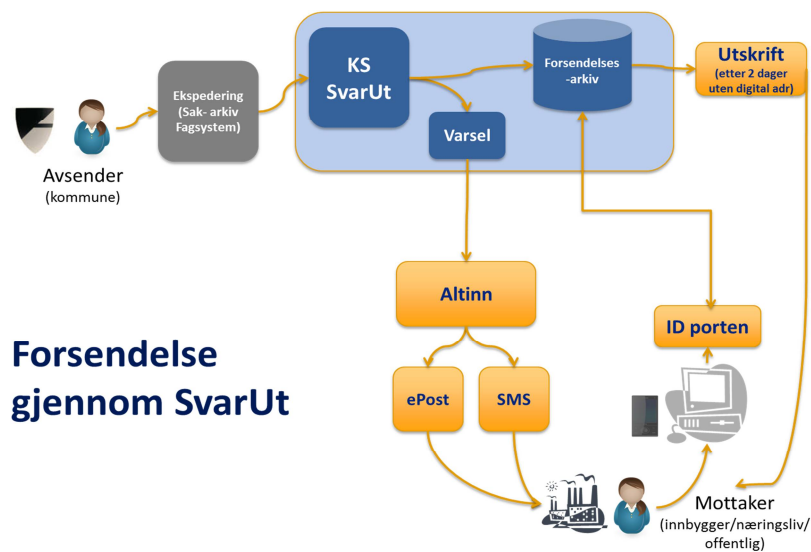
Avsender
(kommune)

Ekspedering
(Sak- arkiv
Fagsystem)

KS
SvarUt

Varsel

Forsendelses
-arkiv

Utskrift
(etter 2 dager
uten digital adr)

Altinn

ID porten

ePost

SMS

Forsendelse
gjennom SvarUt

Mottaker
(innbygger/næringsliv/
offentlig)